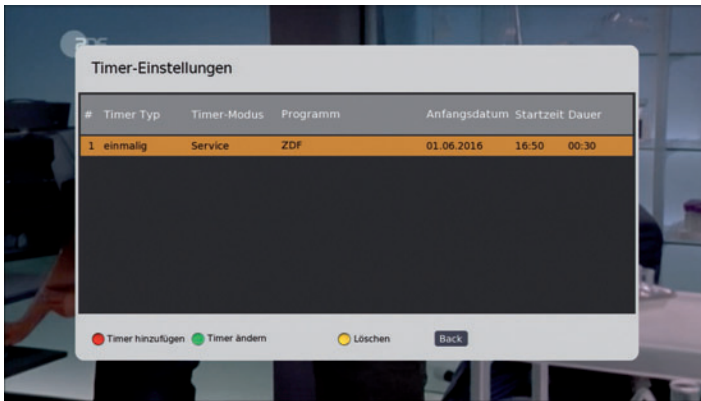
ZDF

Timer-Einstellungen

| # | Timer Typ | Timer-Modus | Programm | Anfangsdatum | Startzeit | Dauer |
|---|---|---|---|---|---|---|
| 1 | einmalig | Service | ZDF | 01.06.2016 | 16:50 | 00:30 |

Timer hinzufügen Timer ändern Löschen Back